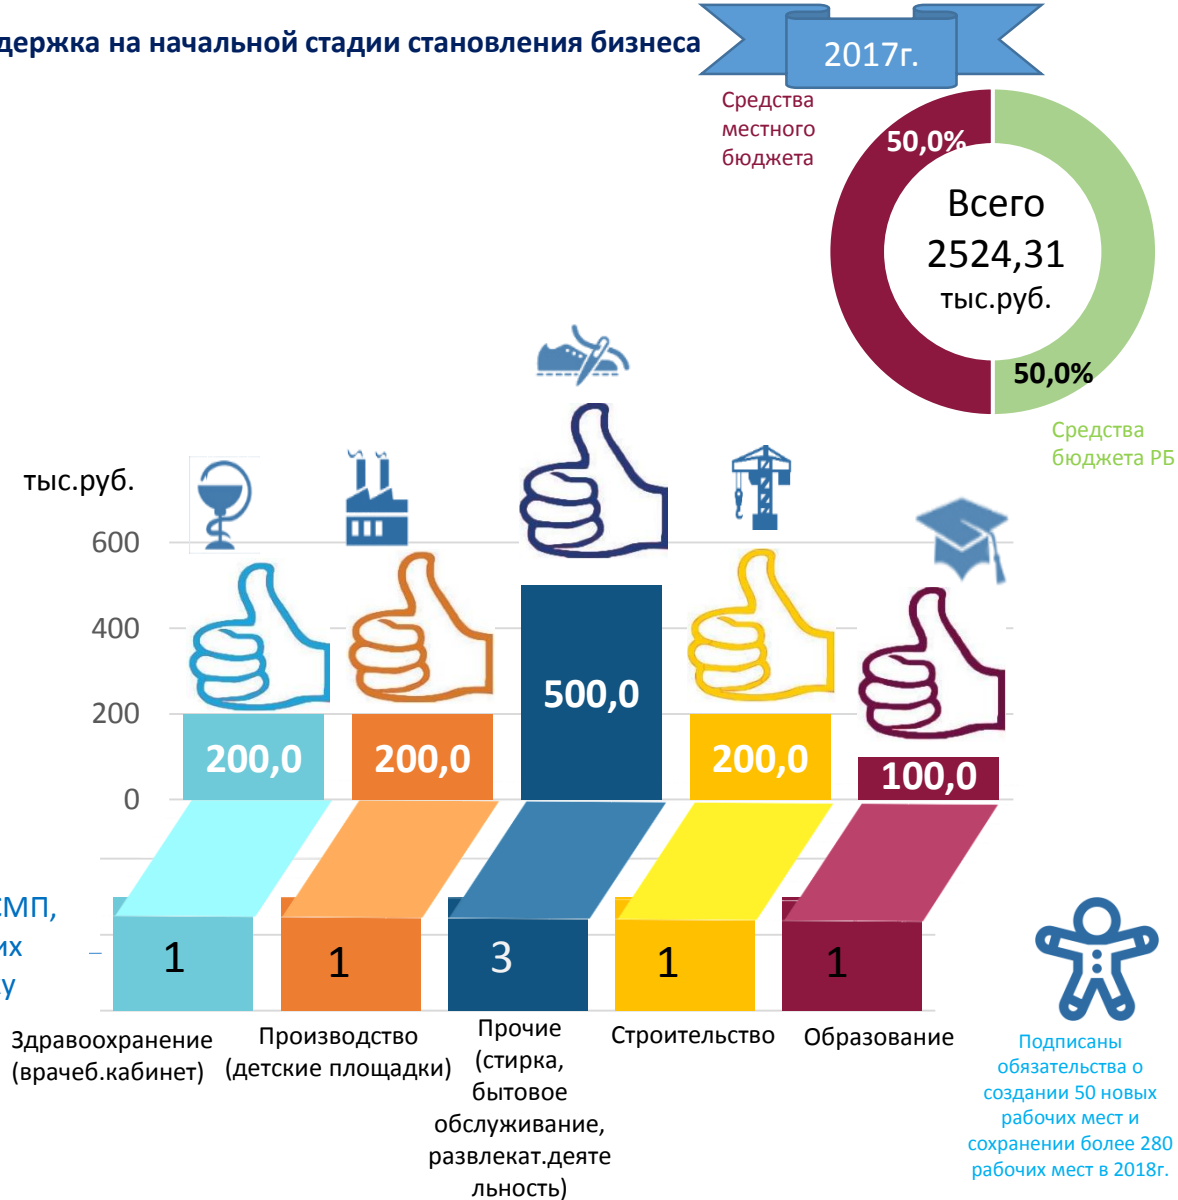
держка на начальной стадии становления бизнеса

2017г.

Средства местного бюджета

50,0%

Всего 2524,31 тыс.руб.

50,0%

Средства бюджета РБ

тыс.руб.

600

400

200

0

200,0

200,0

500,0

200,0

100,0

СМП,
их
у

1

1

3

1

1

Здравоохранение (врачеб.кабинет)

Производство (детские площадки)

Прочие (стирка, бытовое обслуживание, развлекат.деятельность)

Строительство

Образование

Подписаны обязательства о создании 50 новых рабочих мест и сохранении более 280 рабочих мест в 2018г.